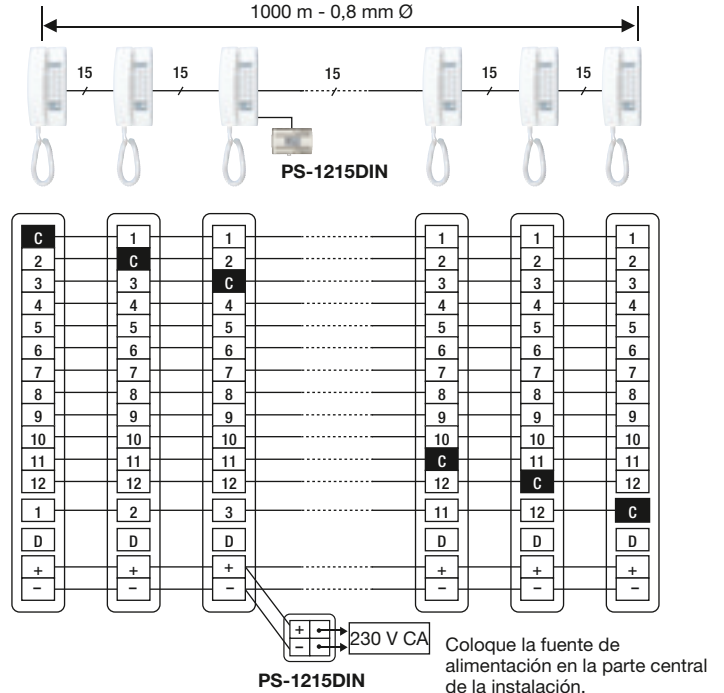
1000 m - 0,8 mm Ø

15 15 15 15 15

PS-1215DIN

| C | 1 | 1 | 1 | 1 | 1 |
|---|---|---|---|---|---|
| 2 | C | 2 | 2 | 2 | 2 |
| 3 | 3 | C | 3 | 3 | 3 |
| 4 | 4 | 4 | 4 | 4 | 4 |
| 5 | 5 | 5 | 5 | 5 | 5 |
| 6 | 6 | 6 | 6 | 6 | 6 |
| 7 | 7 | 7 | 7 | 7 | 7 |
| 8 | 8 | 8 | 8 | 8 | 8 |
| 9 | 9 | 9 | 9 | 9 | 9 |
| 10 | 10 | 10 | 10 | 10 | 10 |
| 11 | 11 | 11 | C | 11 | 11 |
| 12 | 12 | 12 | 12 | C | 12 |
| 1 | 2 | 3 | 11 | 12 | C |
| D | D | D | D | D | D |
| + | + | + | + | + | + |
| – | – | – | – | – | – |

+ –

230 V CA

PS-1215DIN

Coloque la fuente de alimentación en la parte central de la instalación.